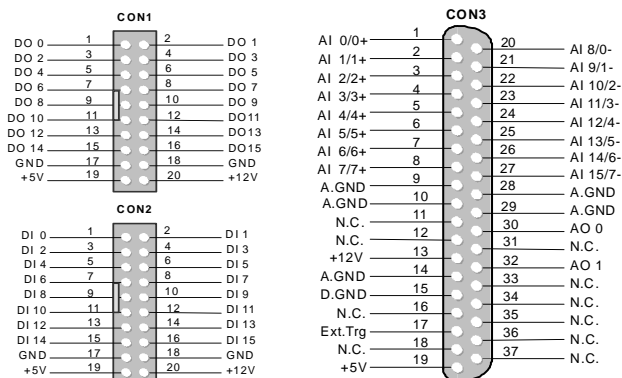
CON1

| | | | |
|---|---|---|---|
| DO 0 | 1 | 2 | DO 1 |
| DO 2 | 3 | 4 | DO 3 |
| DO 4 | 5 | 6 | DO 5 |
| DO 6 | 7 | 8 | DO 7 |
| DO 8 | 9 | 10 | DO 9 |
| DO 10 | 11 | 12 | DO11 |
| DO 12 | 13 | 14 | DO13 |
| DO 14 | 15 | 16 | DO15 |
| GND | 17 | 18 | GND |
| +5V | 19 | 20 | +12V |

CON2

| | | | |
|---|---|---|---|
| DI 0 | 1 | 2 | DI 1 |
| DI 2 | 3 | 4 | DI 3 |
| DI 4 | 5 | 6 | DI 5 |
| DI 6 | 7 | 8 | DI 7 |
| DI 8 | 9 | 10 | DI 9 |
| DI 10 | 11 | 12 | DI 11 |
| DI 12 | 13 | 14 | DI 13 |
| DI 14 | 15 | 16 | DI 15 |
| GND | 17 | 18 | GND |
| +5V | 19 | 20 | +12V |

CON3

| | | | |
|---|---|---|---|
| AI 0/0+ | 1 | 20 | AI 8/0- |
| AI 1/1+ | 2 | 21 | AI 9/1- |
| AI 2/2+ | 3 | 22 | AI 10/2- |
| AI 3/3+ | 4 | 23 | AI 11/3- |
| AI 4/4+ | 5 | 24 | AI 12/4- |
| AI 5/5+ | 6 | 25 | AI 13/5- |
| AI 6/6+ | 7 | 26 | AI 14/6- |
| AI 7/7+ | 8 | 27 | AI 15/7- |
| A.GND | 9 | 28 | A.GND |
| A.GND | 10 | 29 | A.GND |
| N.C. | 11 | 30 | AO 0 |
| N.C. | 12 | 31 | N.C. |
| +12V | 13 | 32 | AO 1 |
| A.GND | 14 | 33 | N.C. |
| D.GND | 15 | 34 | N.C. |
| N.C. | 16 | 35 | N.C. |
| Ext.Trg | 17 | 36 | N.C. |
| N.C. | 18 | 37 | N.C. |
| +5V | 19 | | |